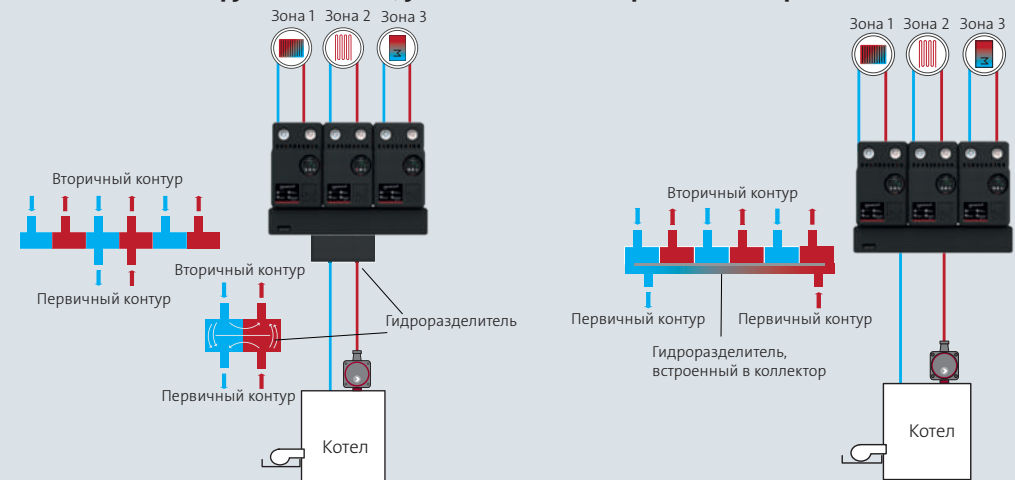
Зона 1 Зона 2 Зона 3

Вторичный контур

Первичный контур

Вторичный контур

Гидроразделитель

Первичный контур

Котел

Зона 1 Зона 2 Зона 3

Вторичный контур

Первичный контур Первичный контур

Гидроразделитель, встроенный в коллектор

Котел